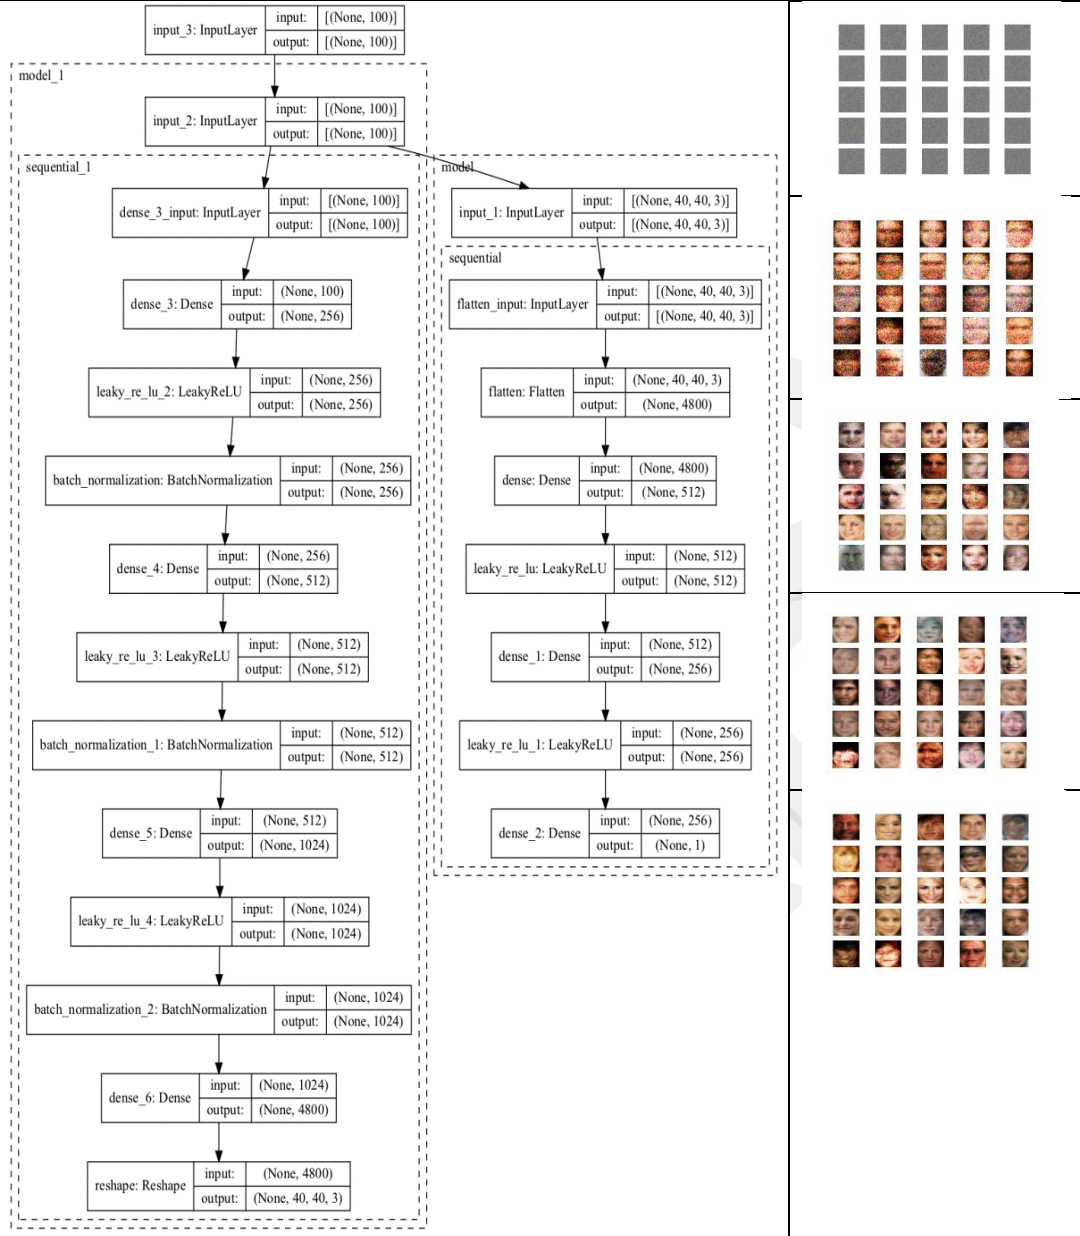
| input_3: InputLayer | input: | [(None, 100)] |
|---|---|---|
| | output: | [(None, 100)] |

model_1

| input_2: InputLayer | input: | [(None, 100)] |
|---|---|---|
| | output: | [(None, 100)] |

sequential_1

| dense_3_input: InputLayer | input: | [(None, 100)] |
|---|---|---|
| | output: | [(None, 100)] |

| dense_3: Dense | input: | (None, 100) |
|---|---|---|
| | output: | (None, 256) |

| leaky_re_lu_2: LeakyReLU | input: | (None, 256) |
|---|---|---|
| | output: | (None, 256) |

| batch_normalization: BatchNormalization | input: | (None, 256) |
|---|---|---|
| | output: | (None, 256) |

| dense_4: Dense | input: | (None, 256) |
|---|---|---|
| | output: | (None, 512) |

| leaky_re_lu_3: LeakyReLU | input: | (None, 512) |
|---|---|---|
| | output: | (None, 512) |

| batch_normalization_1: BatchNormalization | input: | (None, 512) |
|---|---|---|
| | output: | (None, 512) |

| dense_5: Dense | input: | (None, 512) |
|---|---|---|
| | output: | (None, 1024) |

| leaky_re_lu_4: LeakyReLU | input: | (None, 1024) |
|---|---|---|
| | output: | (None, 1024) |

| batch_normalization_2: BatchNormalization | input: | (None, 1024) |
|---|---|---|
| | output: | (None, 1024) |

| dense_6: Dense | input: | (None, 1024) |
|---|---|---|
| | output: | (None, 4800) |

| reshape: Reshape | input: | (None, 4800) |
|---|---|---|
| | output: | (None, 40, 40, 3) |

model

| input_1: InputLayer | input: | [(None, 40, 40, 3)] |
|---|---|---|
| | output: | [(None, 40, 40, 3)] |

sequential

| flatten_input: InputLayer | input: | [(None, 40, 40, 3)] |
|---|---|---|
| | output: | [(None, 40, 40, 3)] |

| flatten: Flatten | input: | (None, 40, 40, 3) |
|---|---|---|
| | output: | (None, 4800) |

| dense: Dense | input: | (None, 4800) |
|---|---|---|
| | output: | (None, 512) |

| leaky_re_lu: LeakyReLU | input: | (None, 512) |
|---|---|---|
| | output: | (None, 512) |

| dense_1: Dense | input: | (None, 512) |
|---|---|---|
| | output: | (None, 256) |

| leaky_re_lu_1: LeakyReLU | input: | (None, 256) |
|---|---|---|
| | output: | (None, 256) |

| dense_2: Dense | input: | (None, 256) |
|---|---|---|
| | output: | (None, 1) |